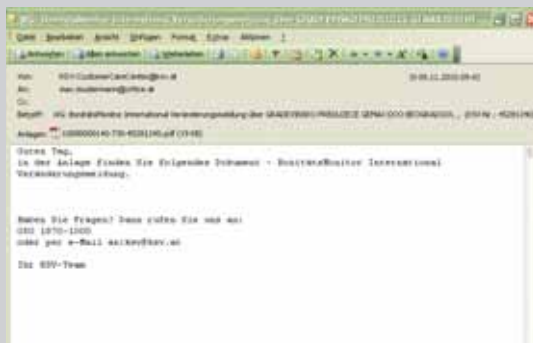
Guten Tag,
in der Anlage finden Sie folgendes Dokument - BonitätsMonitor International Veränderungsmeldung.

Haben Sie Fragen? Dann rufen Sie uns an:
050 1870-1000
oder per e-Mail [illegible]@ksv.at

Ihr KSV-Team